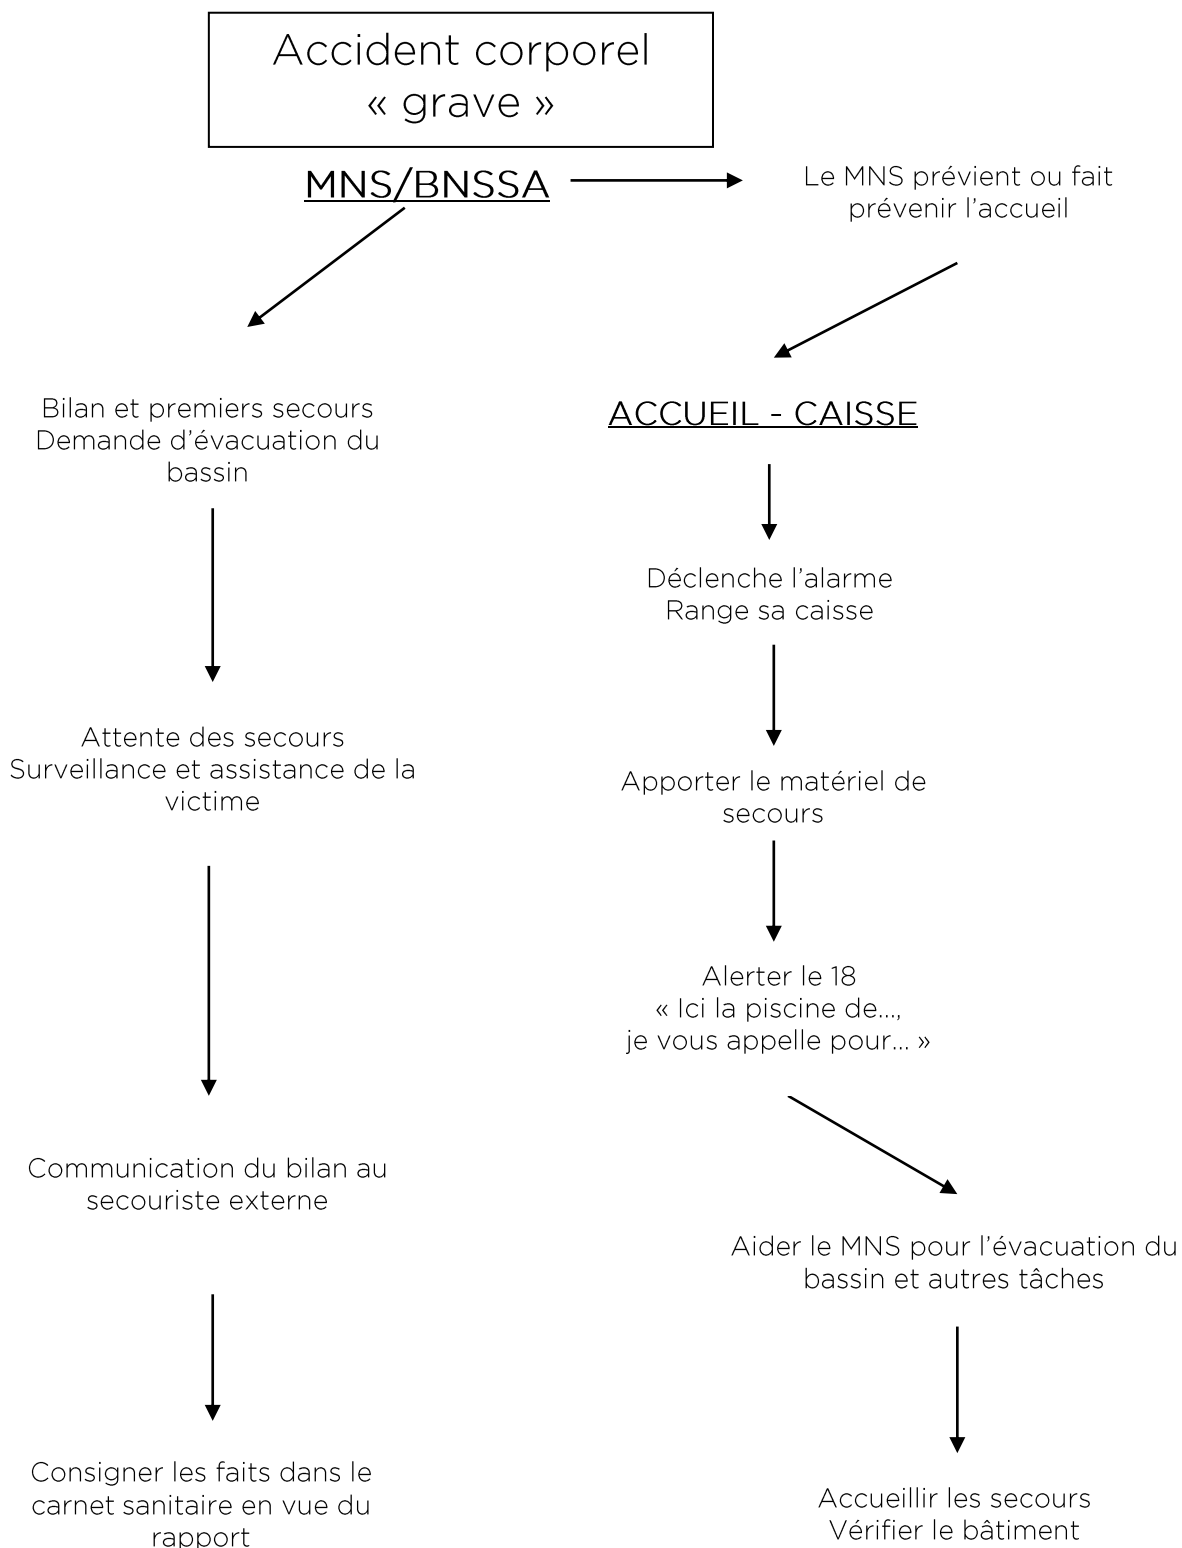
Accident corporel « grave »

MNS/BNSSA

Le MNS prévient ou fait prévenir l'accueil

Bilan et premiers secours
Demande d'évacuation du bassin

ACCUEIL - CAISSE

Déclenche l'alarme
Range sa caisse

Attente des secours
Surveillance et assistance de la victime

Apporter le matériel de secours

Alerter le 18
« Ici la piscine de…, je vous appelle pour… »

Communication du bilan au secouriste externe

Aider le MNS pour l'évacuation du bassin et autres tâches

Consigner les faits dans le carnet sanitaire en vue du rapport

Accueillir les secours
Vérifier le bâtiment